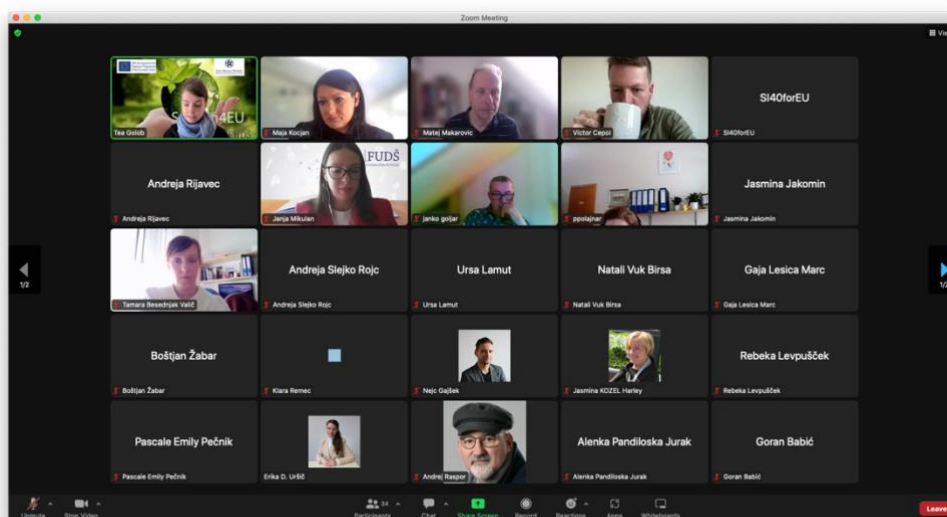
Zoom Meeting

View

S 4EU

Tea Golob

Maja Kocjan

Matej Makarovic

Victor Cepoi

SI40forEU

SI40forEU

Andreja Rijavec

Andreja Rijavec

FUDŠ

Janja Mikulan

janko goljar

ppolajnar

Jasmina Jakomin

Jasmina Jakomin

1/2

Tamara Besednjak Valič

Andreja Slejko Rojc

Andreja Slejko Rojc

Ursa Lamut

Ursa Lamut

Natali Vuk Birsa

Natali Vuk Birsa

Gaja Lesica Marc

Gaja Lesica Marc

1/2

Boštjan Žabar

Boštjan Žabar

Klara Remec

Nejc Gajšek

Jasmina KOZEL Harley

Rebeka Levpušček

Rebeka Levpušček

Pascale Emily Pečnik

Pascale Emily Pečnik

Erika D. Uršič

Andrej Raspor

Alenka Pandiloska Jurak

Alenka Pandiloska Jurak

Goran Babić

Goran Babić

Unmute

Stop Video

34

Participants

Chat

Share Screen

Record

Reactions

Apps

Whiteboards

Leave